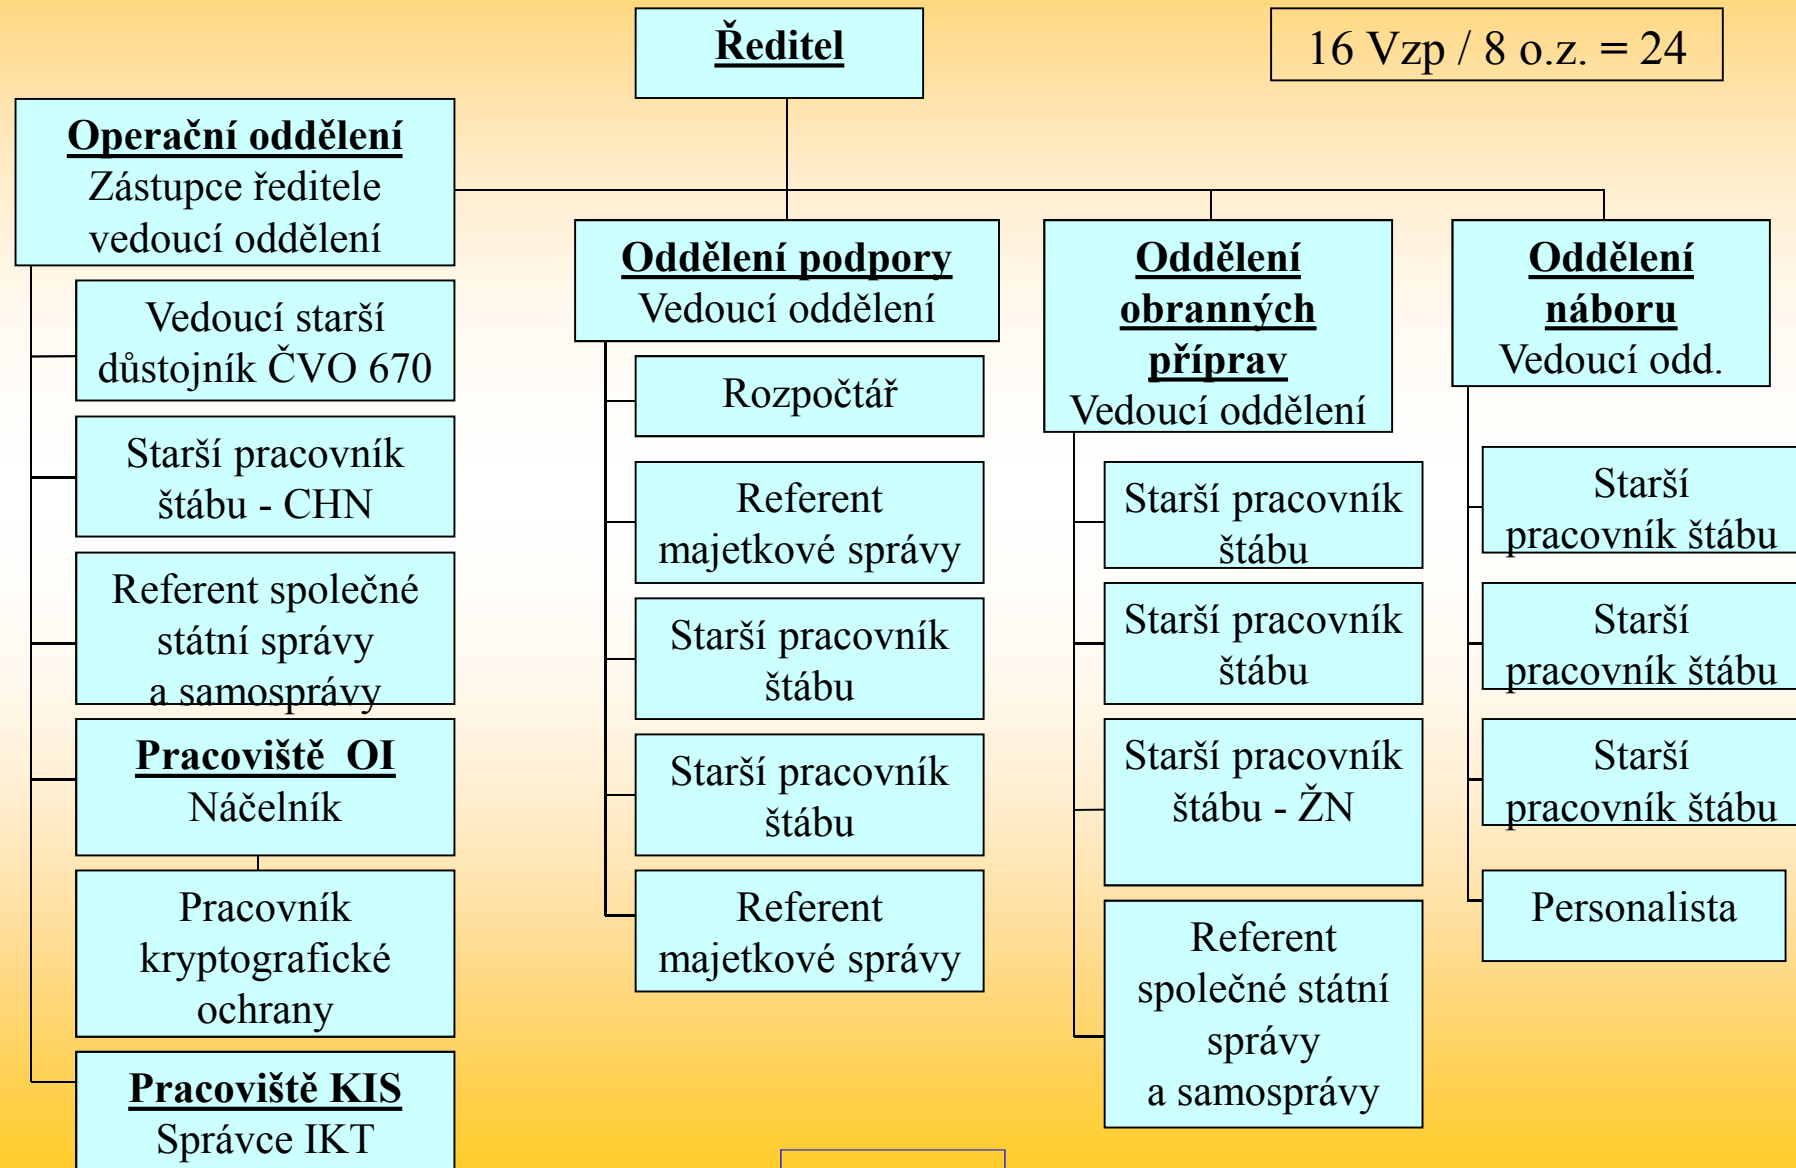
**Ředitel**

16 Vzp / 8 o.z. = 24

**Operační oddělení**
Zástupce ředitele vedoucí oddělení

Vedoucí starší důstojník ČVO 670

Starší pracovník štábu - CHN

Referent společné státní správy a samosprávy

**Pracoviště OI**
Náčelník

Pracovník kryptografické ochrany

**Pracoviště KIS**
Správce IKT

**Oddělení podpory**
Vedoucí oddělení

Rozpočtář

Referent majetkové správy

Starší pracovník štábu

Starší pracovník štábu

Referent majetkové správy

**Oddělení obranných příprav**
Vedoucí oddělení

Starší pracovník štábu

Starší pracovník štábu

Starší pracovník štábu - ŽN

Referent společné státní správy a samosprávy

**Oddělení náboru**
Vedoucí odd.

Starší pracovník štábu

Starší pracovník štábu

Starší pracovník štábu

Personalista